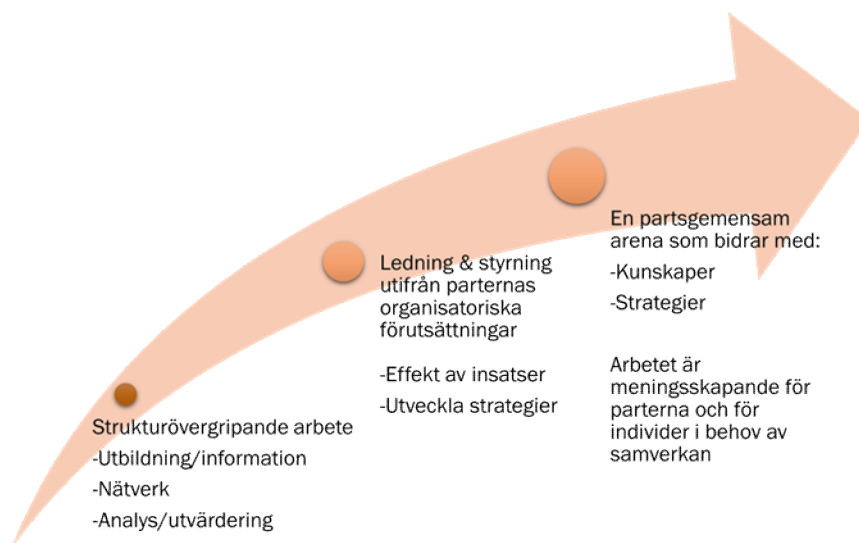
Strukturövergripande arbete
-Utbildning/information
-Nätverk
-Analys/utvärdering

Ledning & styrning utifrån parternas organisatoriska förutsättningar

-Effekt av insatser
-Utveckla strategier

En partsgemensam arena som bidrar med:
-Kunskaper
-Strategier

Arbetet är meningsskapande för parterna och för individer i behov av samverkan